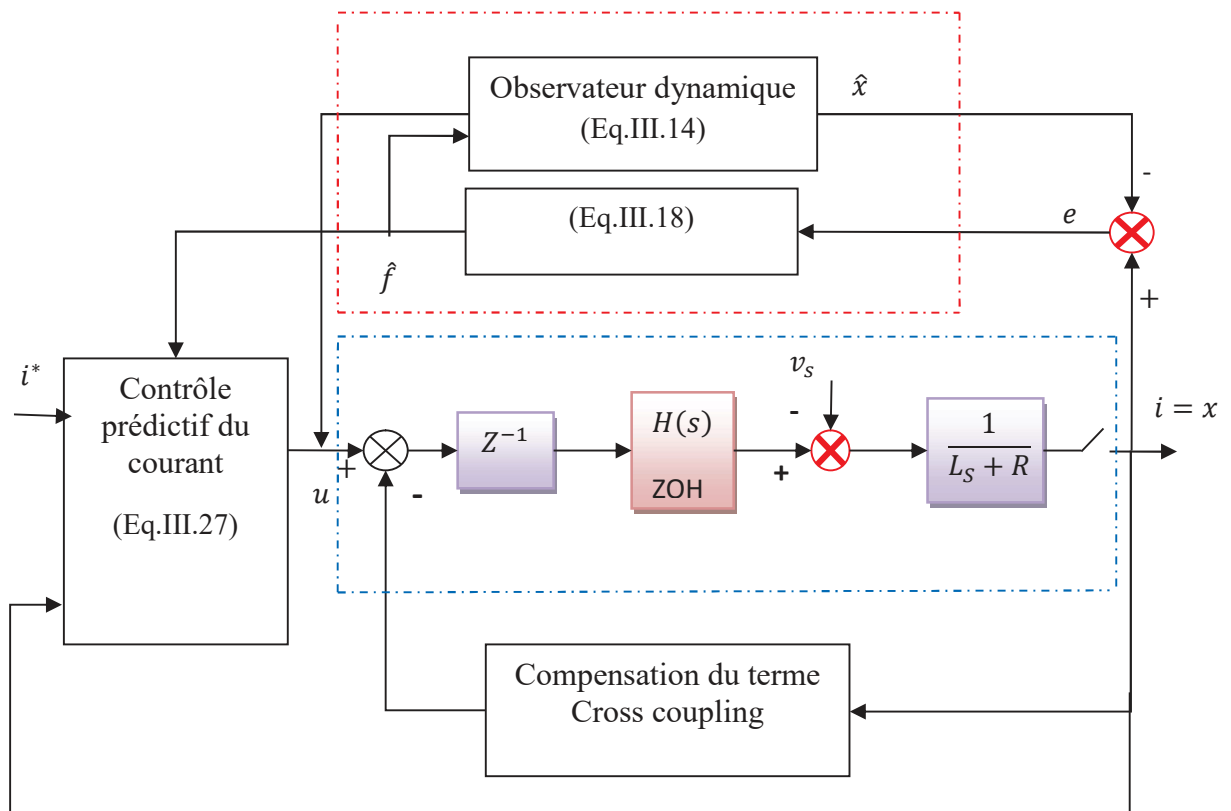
Observateur dynamique
(Eq.III.14)

$\hat{x}$

-

(Eq.III.18)

$e$

$\hat{f}$

+

$i^*$

Contrôle prédictif du courant

(Eq.III.27)

$u$

+

-

$Z^{-1}$

$H(s)$

ZOH

$v_s$

-

+

$\frac{1}{L_S + R}$

$i = x$

Compensation du terme
Cross coupling